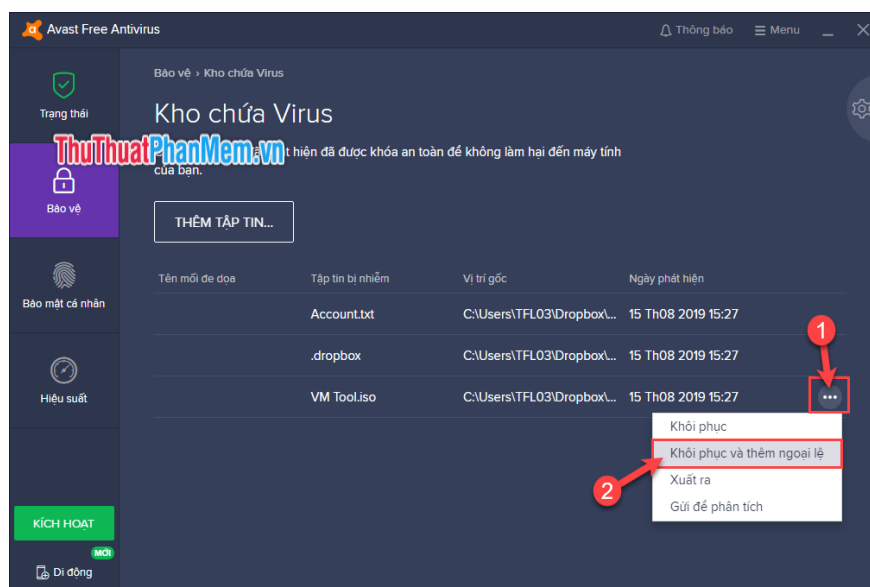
Avast Free Antivirus

Thông báo ☰ Menu

Trạng thái

Bảo vệ

Bảo mật cá nhân

Hiệu suất

KÍCH HOẠT

MỚI

Di động

Bảo vệ › Kho chứa Virus

Kho chứa Virus

ThuThuatPhanMem.vn

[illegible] t hiện đã được khóa an toàn để không làm hại đến máy tính của bạn.

THÊM TẬP TIN...

| Tên mối đe dọa | Tập tin bị nhiễm | Vị trí gốc | Ngày phát hiện |
|---|---|---|---|
| | Account.txt | C:\Users\TFL03\Dropbox\... | 15 Th08 2019 15:27 |
| | .dropbox | C:\Users\TFL03\Dropbox\... | 15 Th08 2019 15:27 |
| | VM Tool.iso | C:\Users\TFL03\Dropbox\... | 15 Th08 2019 15:27 |

1

•••

Khôi phục

Khôi phục và thêm ngoại lệ

2

Xuất ra

Gửi để phân tích